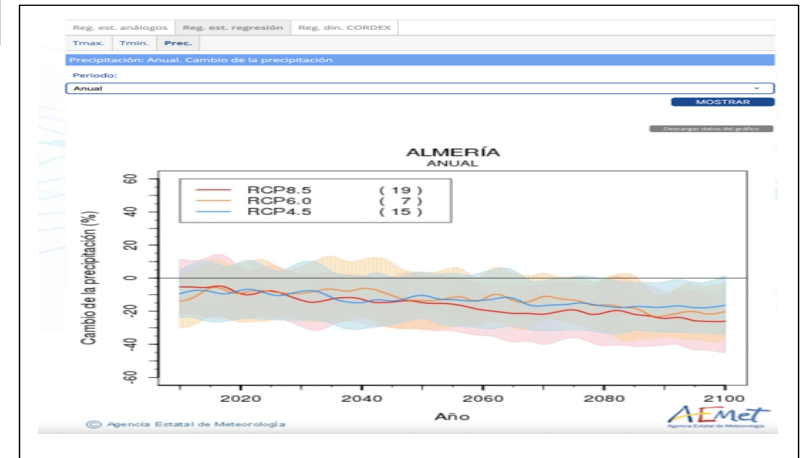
Reg. est. análogos | Reg. est. regresión | Reg. din. CORDEX

Tmax. | Tmin. | Prec.

Precipitación: Anual. Cambio de la precipitación

Periodo:

Anual

MOSTRAR

Descargar datos del gráfico

ALMERÍA
ANUAL

RCP8.5 ( 19 )
RCP6.0 ( 7 )
RCP4.5 ( 15 )

Cambio de la precipitación (%)

60
40
20
0
-20
-40
-60

2020
2040
2060
2080
2100

Año

© Agencia Estatal de Meteorología

AEMet
Agencia Estatal de Meteorología